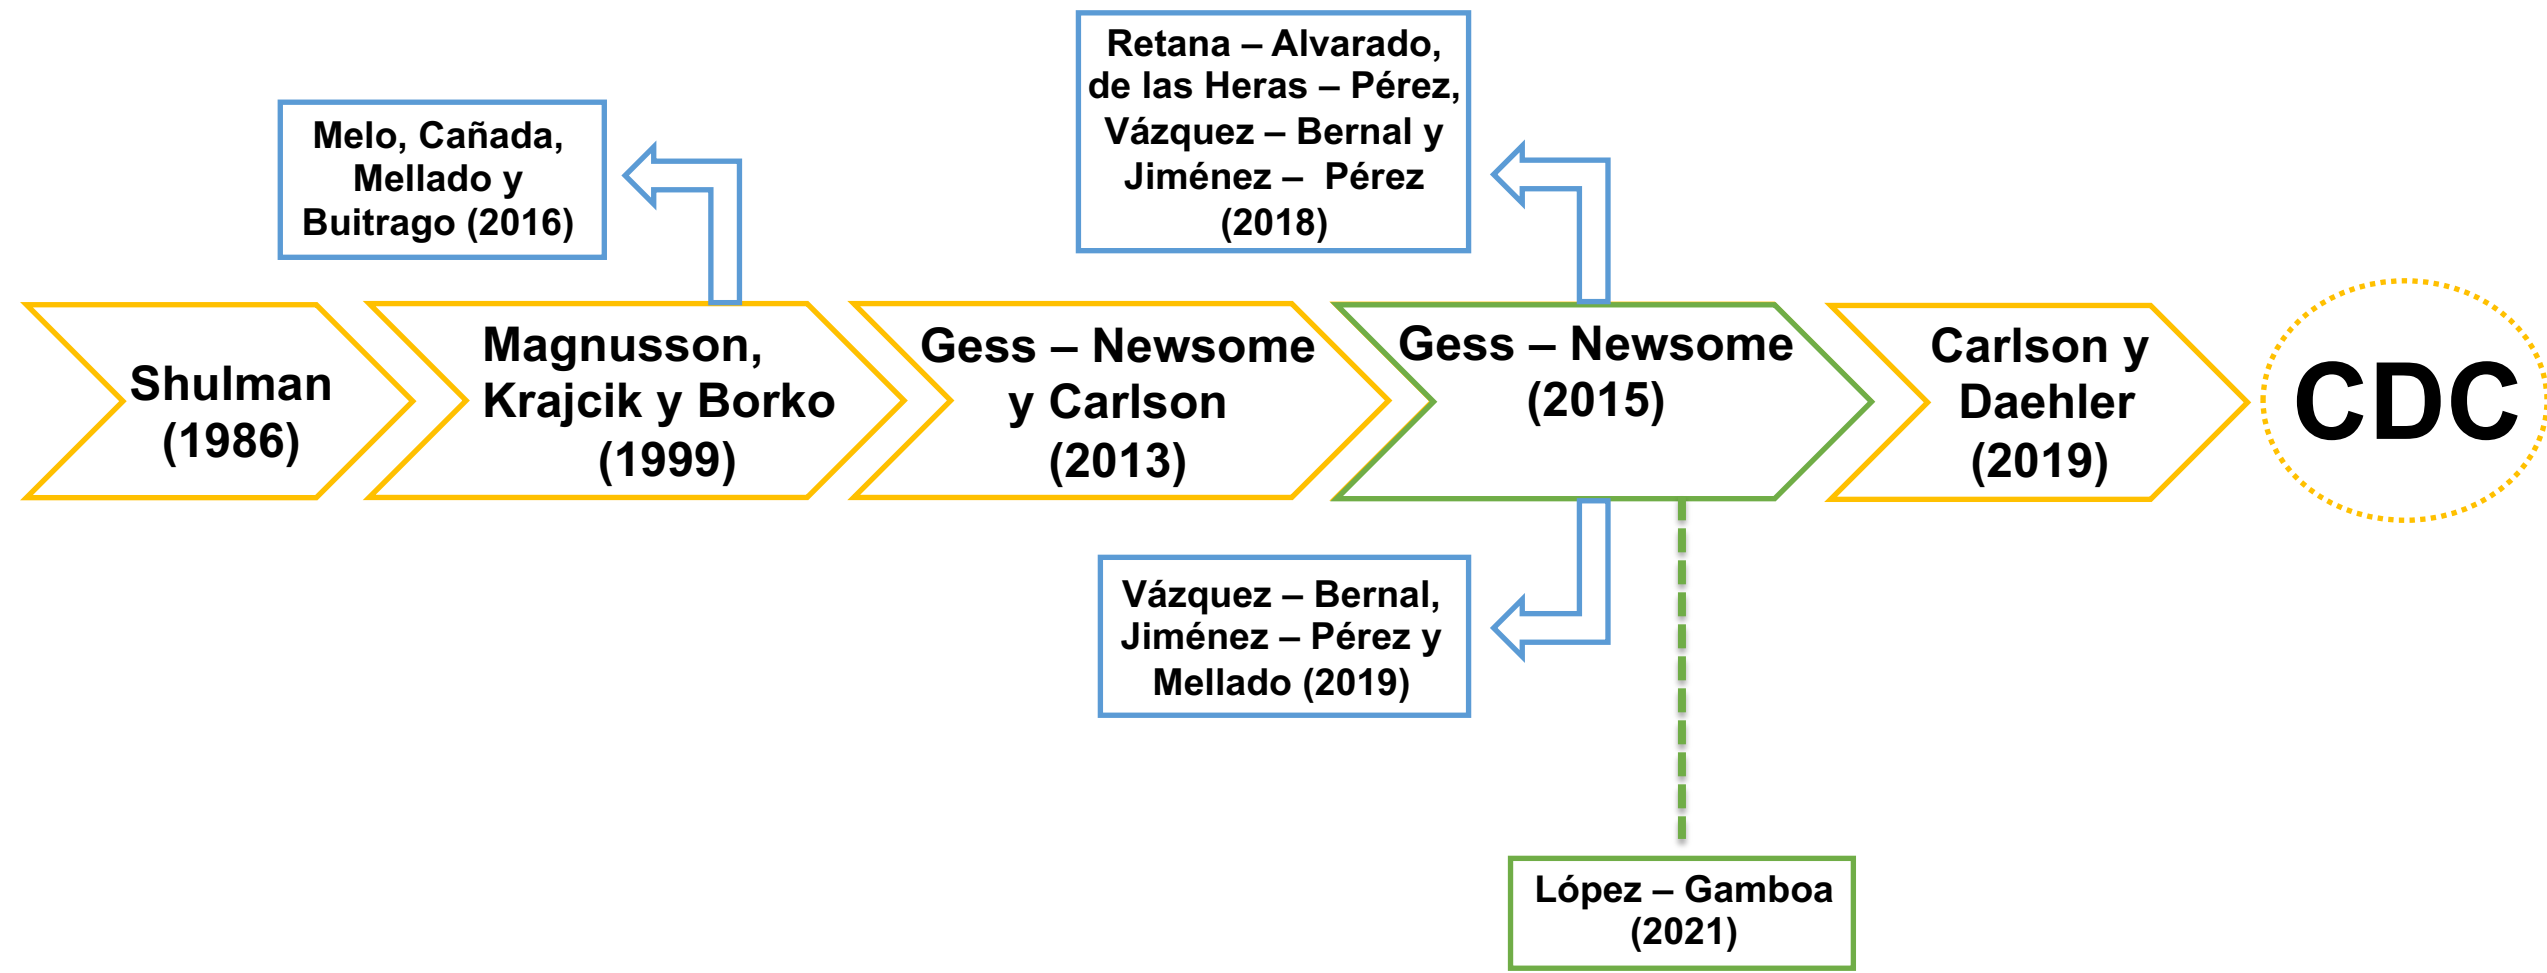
Melo, Cañada, Mellado y Buitrago (2016)

Retana – Alvarado, de las Heras – Pérez, Vázquez – Bernal y Jiménez – Pérez (2018)

Shulman (1986)

Magnusson, Krajcik y Borko (1999)

Gess – Newsome y Carlson (2013)

Gess – Newsome (2015)

Carlson y Daehler (2019)

CDC

Vázquez – Bernal, Jiménez – Pérez y Mellado (2019)

López – Gamboa (2021)